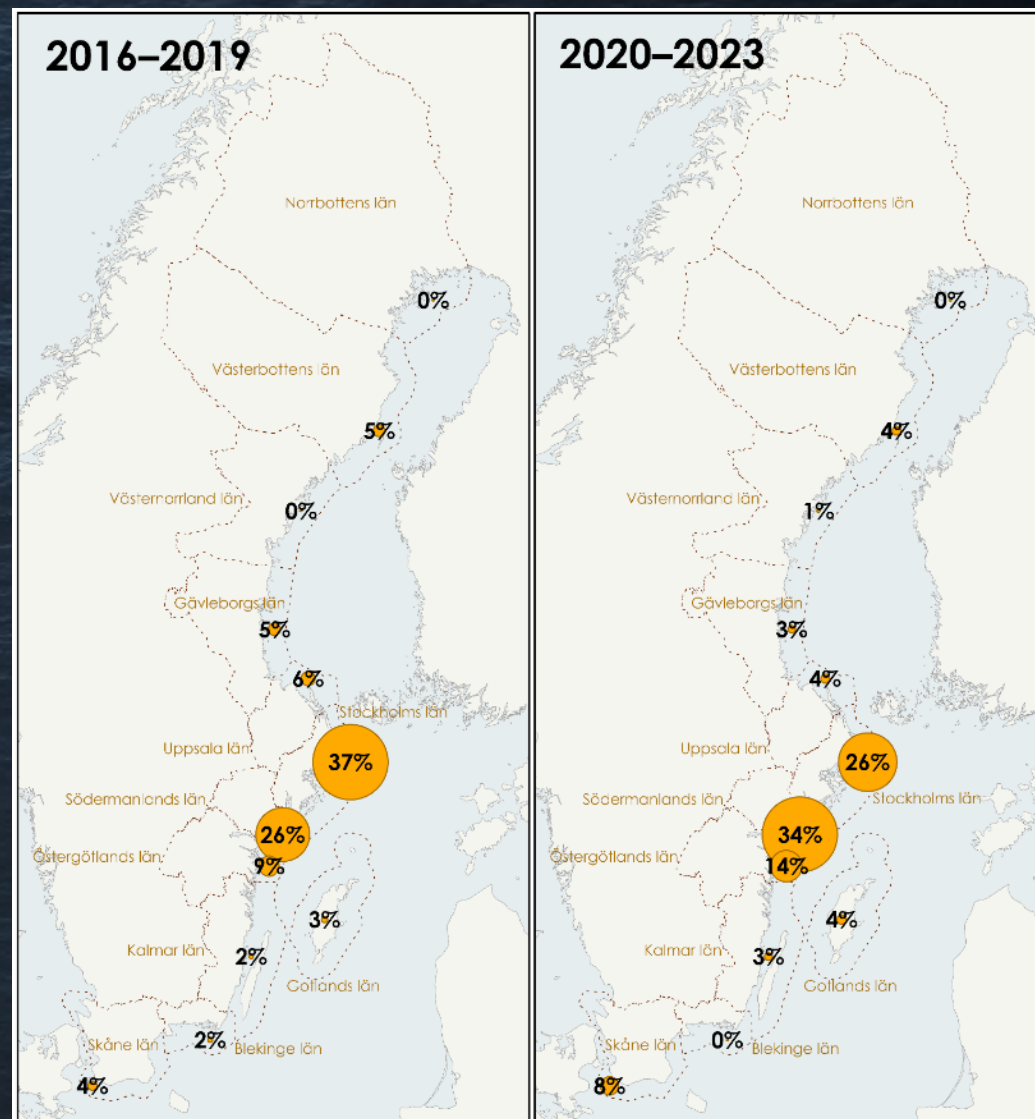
2016–2019

Norrbottens län
0%
Västerbottens län
5%
Västernorrland län
0%
Gävleborgs län
5%
6%
Stockholms län
Uppsala län
37%
Södermanlands län
26%
Östergötlands län
9%
3%
Kalmar län
2%
Gotlands län
Skåne län
2%
Blekinge län
4%

2020–2023

Norrbottens län
0%
Västerbottens län
4%
Västernorrland län
1%
Gävleborgs län
3%
4%
Uppsala län
26%
Södermanlands län
Stockholms län
34%
Östergötlands län
14%
4%
Kalmar län
3%
Gotlands län
Skåne län
0%
Blekinge län
8%